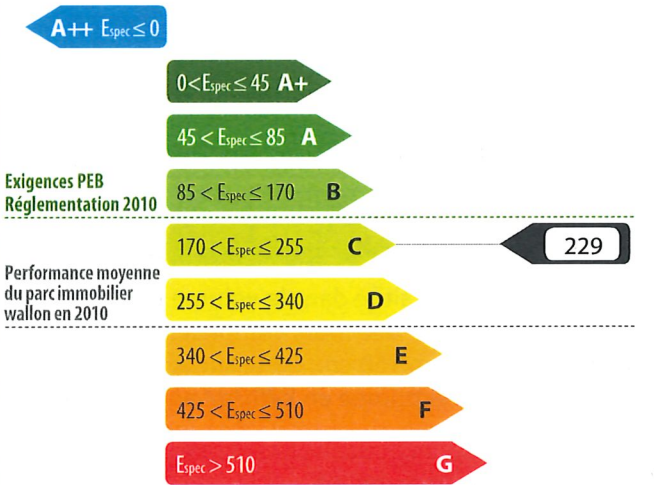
A++ $E_{spec} \leq 0$

$0 < E_{spec} \leq 45$ A+

$45 < E_{spec} \leq 85$ A

Exigences PEB
Réglementation 2010

$85 < E_{spec} \leq 170$ B

$170 < E_{spec} \leq 255$ C

229

Performance moyenne du parc immobilier wallon en 2010

$255 < E_{spec} \leq 340$ D

$340 < E_{spec} \leq 425$ E

$425 < E_{spec} \leq 510$ F

$E_{spec} > 510$ G